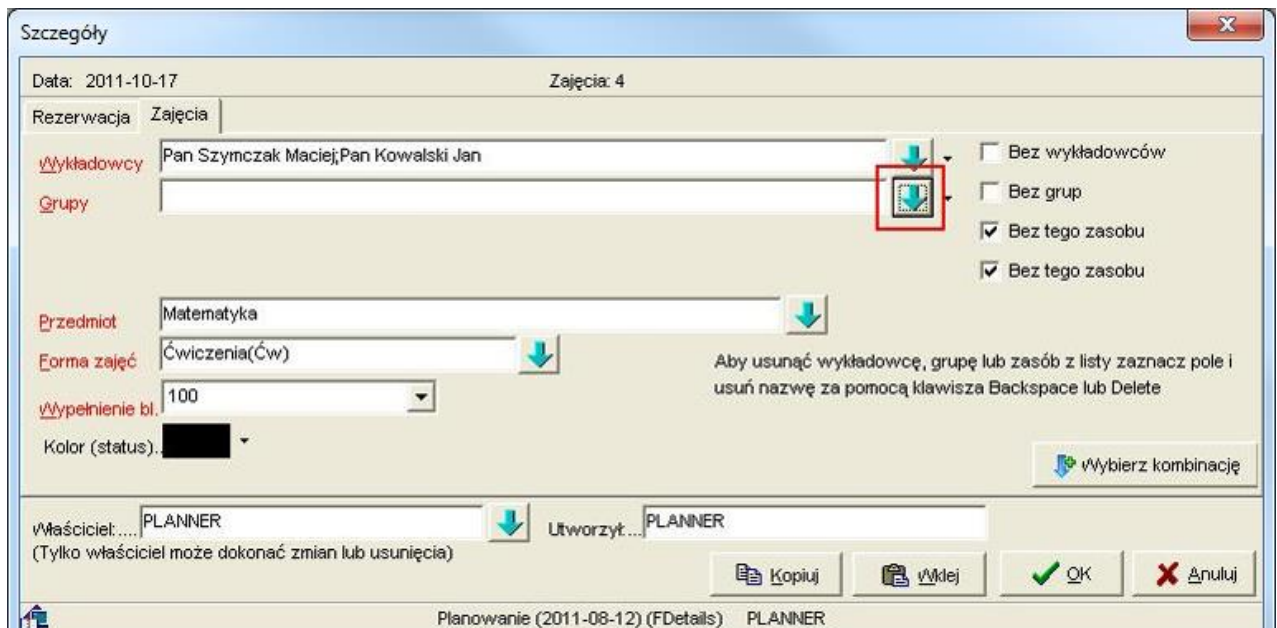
Szczegóły

Data: 2011-10-17

Zajęcia: 4

Rezerwacja | Zajęcia

Wykładowcy | Pan Szymczak Maciej;Pan Kowalski Jan

Grupy

Bez wykładowców

Bez grup

Bez tego zasobu

Bez tego zasobu

Przedmiot | Matematyka

Forma zajęć | Ćwiczenia(Ćw)

Wypełnienie bl. | 100

Kolor (status)..

Aby usunąć wykładowcę, grupę lub zasób z listy zaznacz pole i usuń nazwę za pomocą klawisza Backspace lub Delete

Wybierz kombinację

Właściciel:.... PLANNER

Utworzył... PLANNER

(Tylko właściciel może dokonać zmian lub usunięcia)

Kopiuj

Wklej

OK

Anuluj

Planowanie (2011-08-12) (FDetails) PLANNER